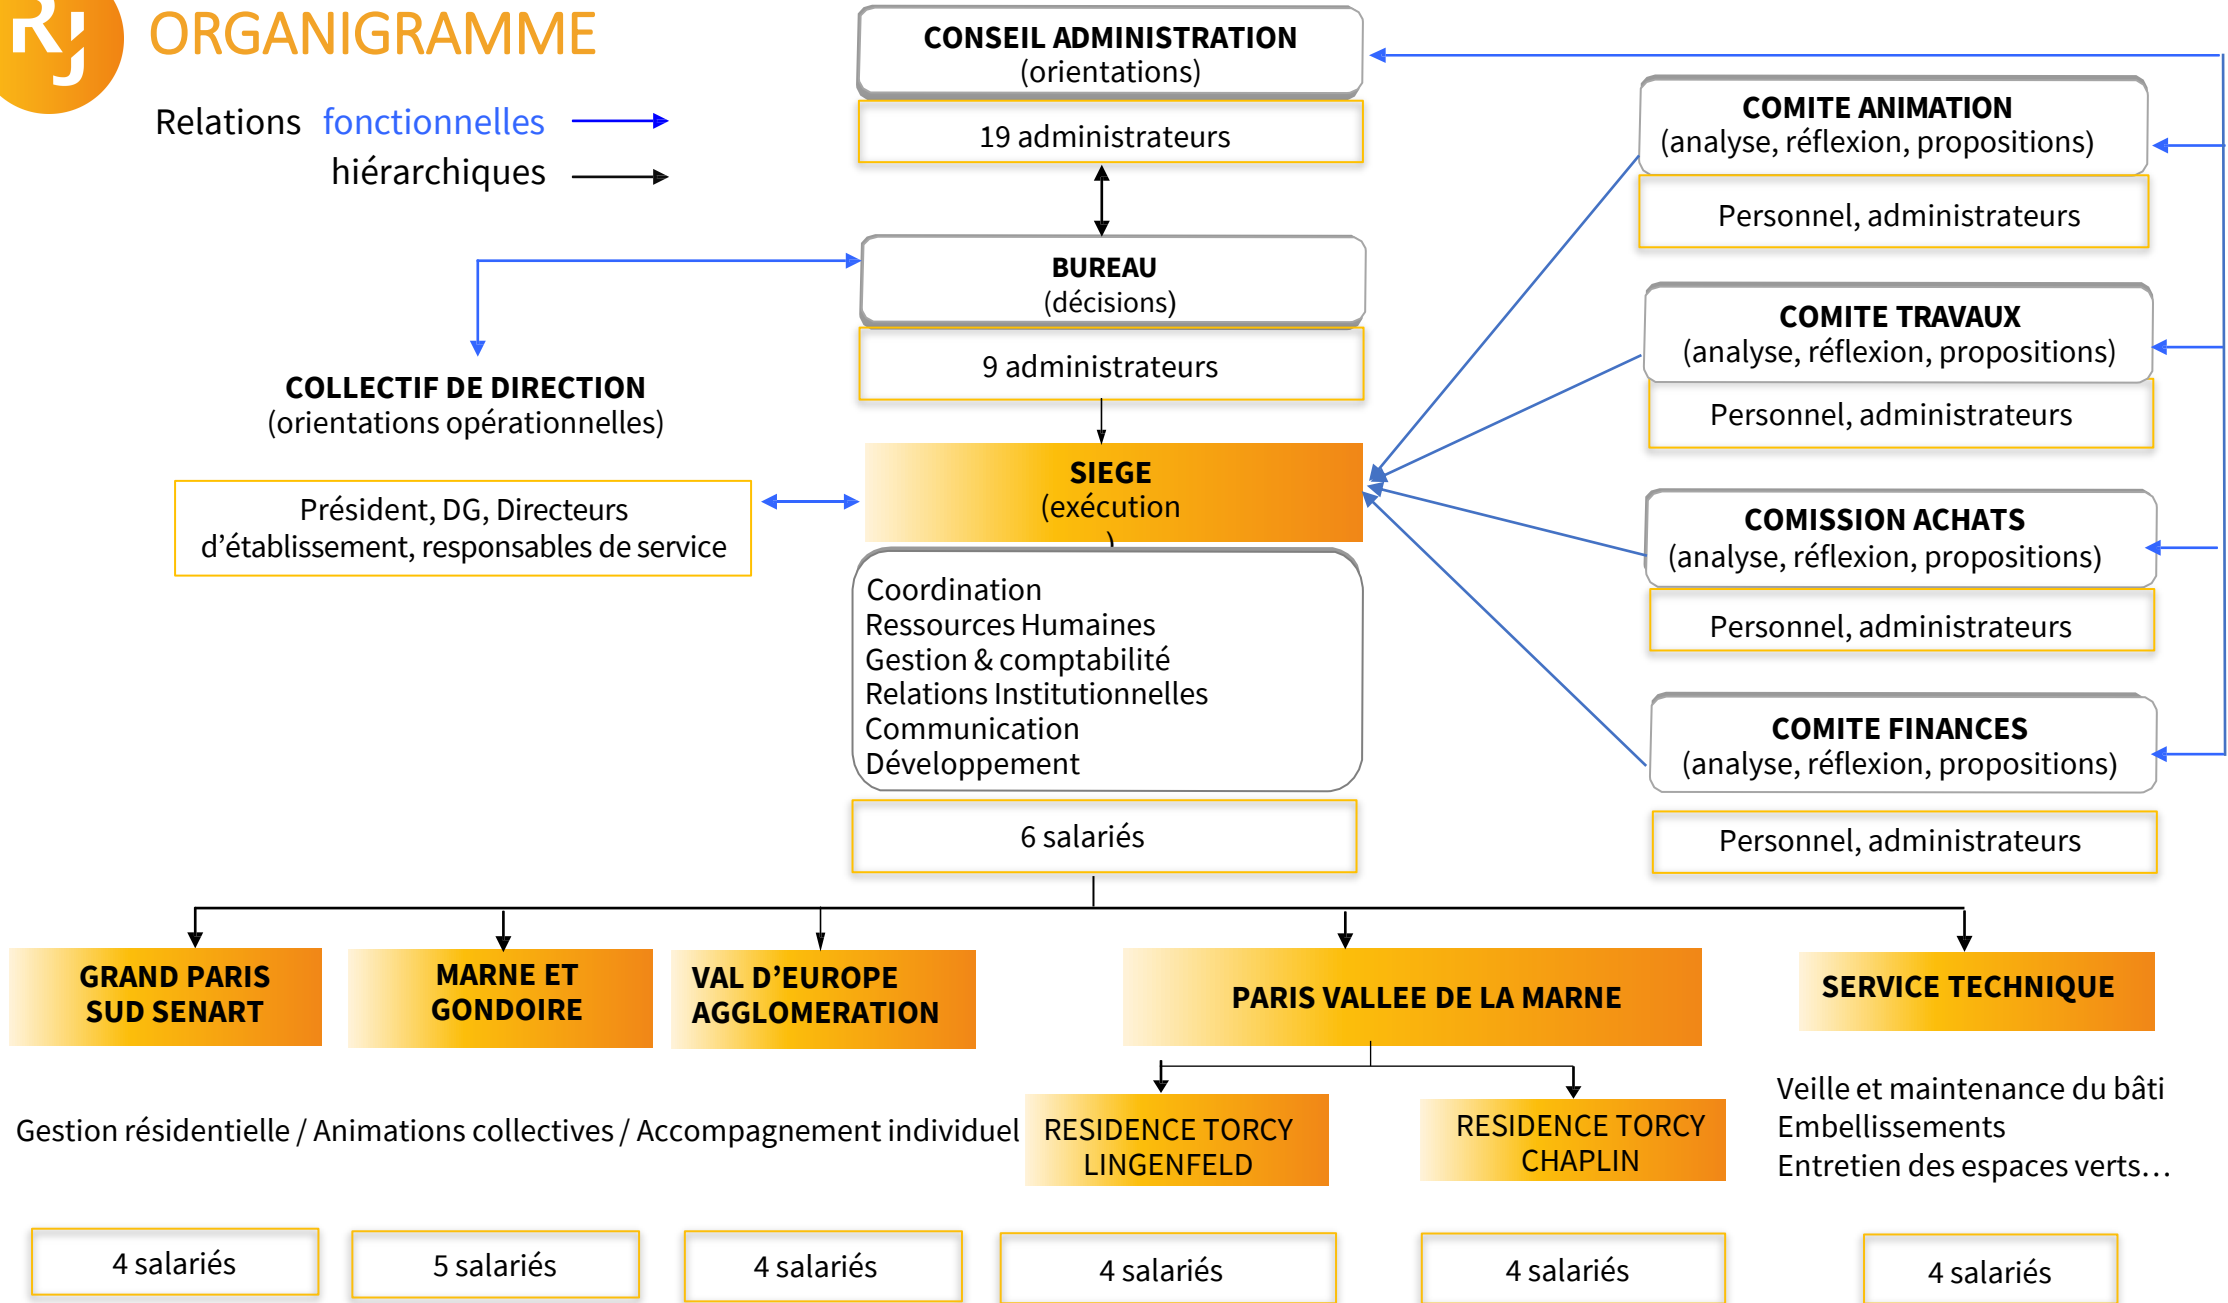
RJ ORGANIGRAMME

Relations fonctionnelles
hiérarchiques

CONSEIL ADMINISTRATION
(orientations)

19 administrateurs

BUREAU
(décisions)

9 administrateurs

COLLECTIF DE DIRECTION
(orientations opérationnelles)

Président, DG, Directeurs d'établissement, responsables de service

SIEGE
(exécution
)

Coordination
Ressources Humaines
Gestion & comptabilité
Relations Institutionnelles
Communication
Développement

6 salariés

COMITE ANIMATION
(analyse, réflexion, propositions)

Personnel, administrateurs

COMITE TRAVAUX
(analyse, réflexion, propositions)

Personnel, administrateurs

COMISSION ACHATS
(analyse, réflexion, propositions)

Personnel, administrateurs

COMITE FINANCES
(analyse, réflexion, propositions)

Personnel, administrateurs

GRAND PARIS SUD SENART

MARNE ET GONDOIRE

VAL D'EUROPE AGGLOMERATION

PARIS VALLEE DE LA MARNE

SERVICE TECHNIQUE

Gestion résidentielle / Animations collectives / Accompagnement individuel

RESIDENCE TORCY LINGENFELD

RESIDENCE TORCY CHAPLIN

Veille et maintenance du bâti
Embellissements
Entretien des espaces verts…

4 salariés

5 salariés

4 salariés

4 salariés

4 salariés

4 salariés